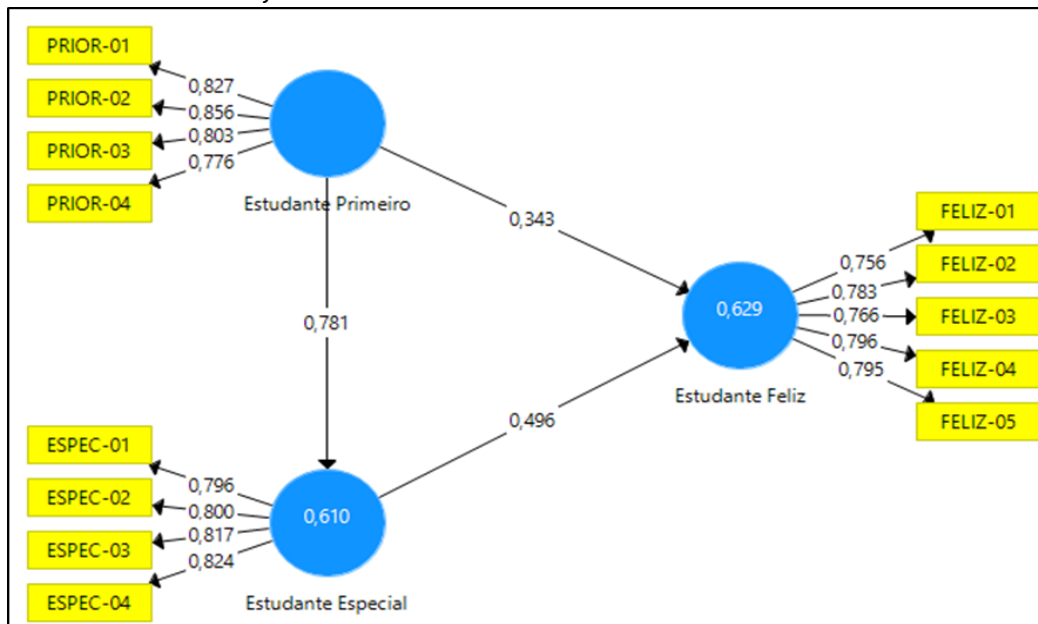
PRIOR-01
PRIOR-02
PRIOR-03
PRIOR-04
0,827
0,856
0,803
0,776
Estudante Primeiro
0,343
0,781
FELIZ-01
FELIZ-02
FELIZ-03
FELIZ-04
FELIZ-05
0,756
0,783
0,766
0,796
0,795
0,629
Estudante Feliz
0,496
ESPEC-01
ESPEC-02
ESPEC-03
ESPEC-04
0,796
0,800
0,817
0,824
0,610
Estudante Especial